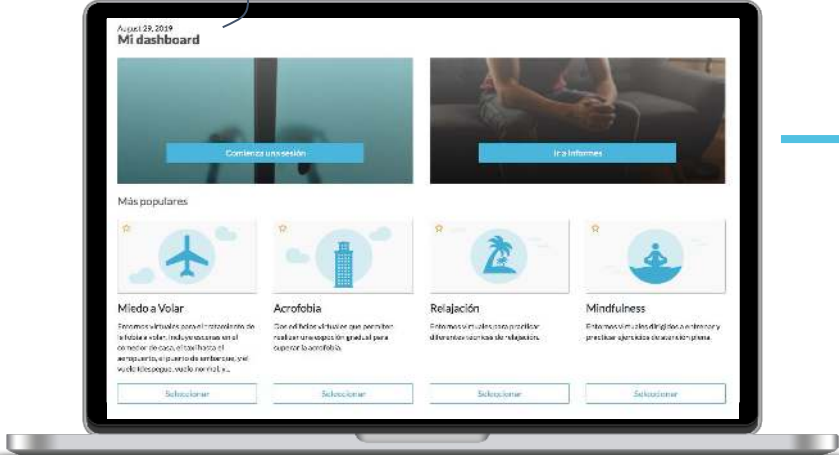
August 29, 2019
Mi dashboard

Comienza una sesión

Ir a informes

Más populares

Miedo a Volar
Entornos virtuales para el tratamiento de la fobia a volar. Incluye escenas en el comedor de casa, el taxi hasta el aeropuerto, el puerto de embarque, y el vuelo (despegue, vuelo normal, y...

Seleccionar

Acrofobia
Con edificios virtuales que permiten realizar una exposición gradual para superar la acrofobia.

Seleccionar

Relajación
Entornos virtuales para practicar diferentes técnicas de relajación.

Seleccionar

Mindfulness
Entornos virtuales dirigidos a entrenar y practicar ejercicios de atención plena.

Seleccionar